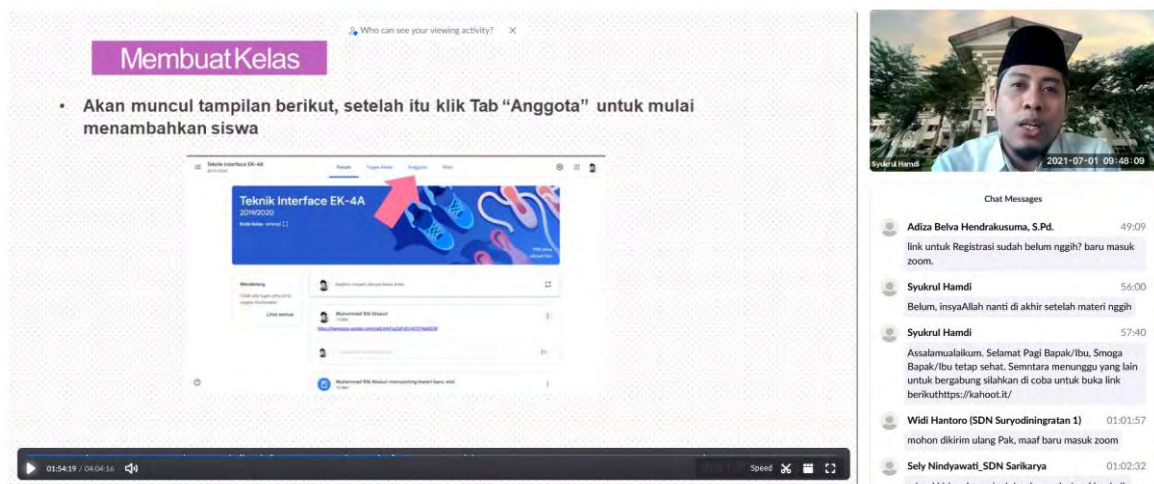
Who can see your viewing activity? ×

Membuat Kelas

• Akan muncul tampilan berikut, setelah itu klik Tab "Anggota" untuk mulai menambahkan siswa

Teknik Interface EK-4A

Forum Tugas Kelas Anggota Nilai

Teknik Interface EK-4A
2019/2020

Muhammad Riki Aisauri

Muhammad Riki Aisauri memposting materi baru: etsi

01:54:19 / 04:04:16

Speed

Syukrul Hamdi

2021-07-01 09:48:09

Chat Messages

Adiza Belva Hendrakusuma, S.Pd. 49:09
link untuk Registrasi sudah belum nggih? baru masuk zoom.

Syukrul Hamdi 56:00
Belum, insyaAllah nanti di akhir setelah materi nggih

Syukrul Hamdi 57:40
Assalamualaikum. Selamat Pagi Bapak/Ibu, Smoga Bapak/Ibu tetap sehat. Semntara menunggu yang lain untuk bergabung silahkan di coba untuk buka link berikuthttps://kahoot.it/

Widi Hantoro (SDN Suryodiningratan 1) 01:01:57
mohon dikirim ulang Pak, maaf baru masuk zoom

Sely Nindyawati_SDN Sarikarya 01:02:32
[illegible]